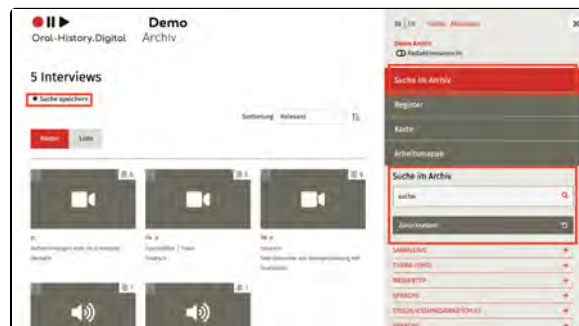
Oral-History.Digital

Demo
Archiv

5 Interviews

★ Suche speichern

Sortierung Relevanz

Kacheln Liste

DE | EN Profil Abmelden

Demo Archiv
Redaktionsansicht

Suche im Archiv

Register

Karte

Arbeitsmappe

Suche im Archiv

suche

Zurücksetzen

SAMMLUNG
THEMA (ORG)
MEDIENTYP
SPRACHE
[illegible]

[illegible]
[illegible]

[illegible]
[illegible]

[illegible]
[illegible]